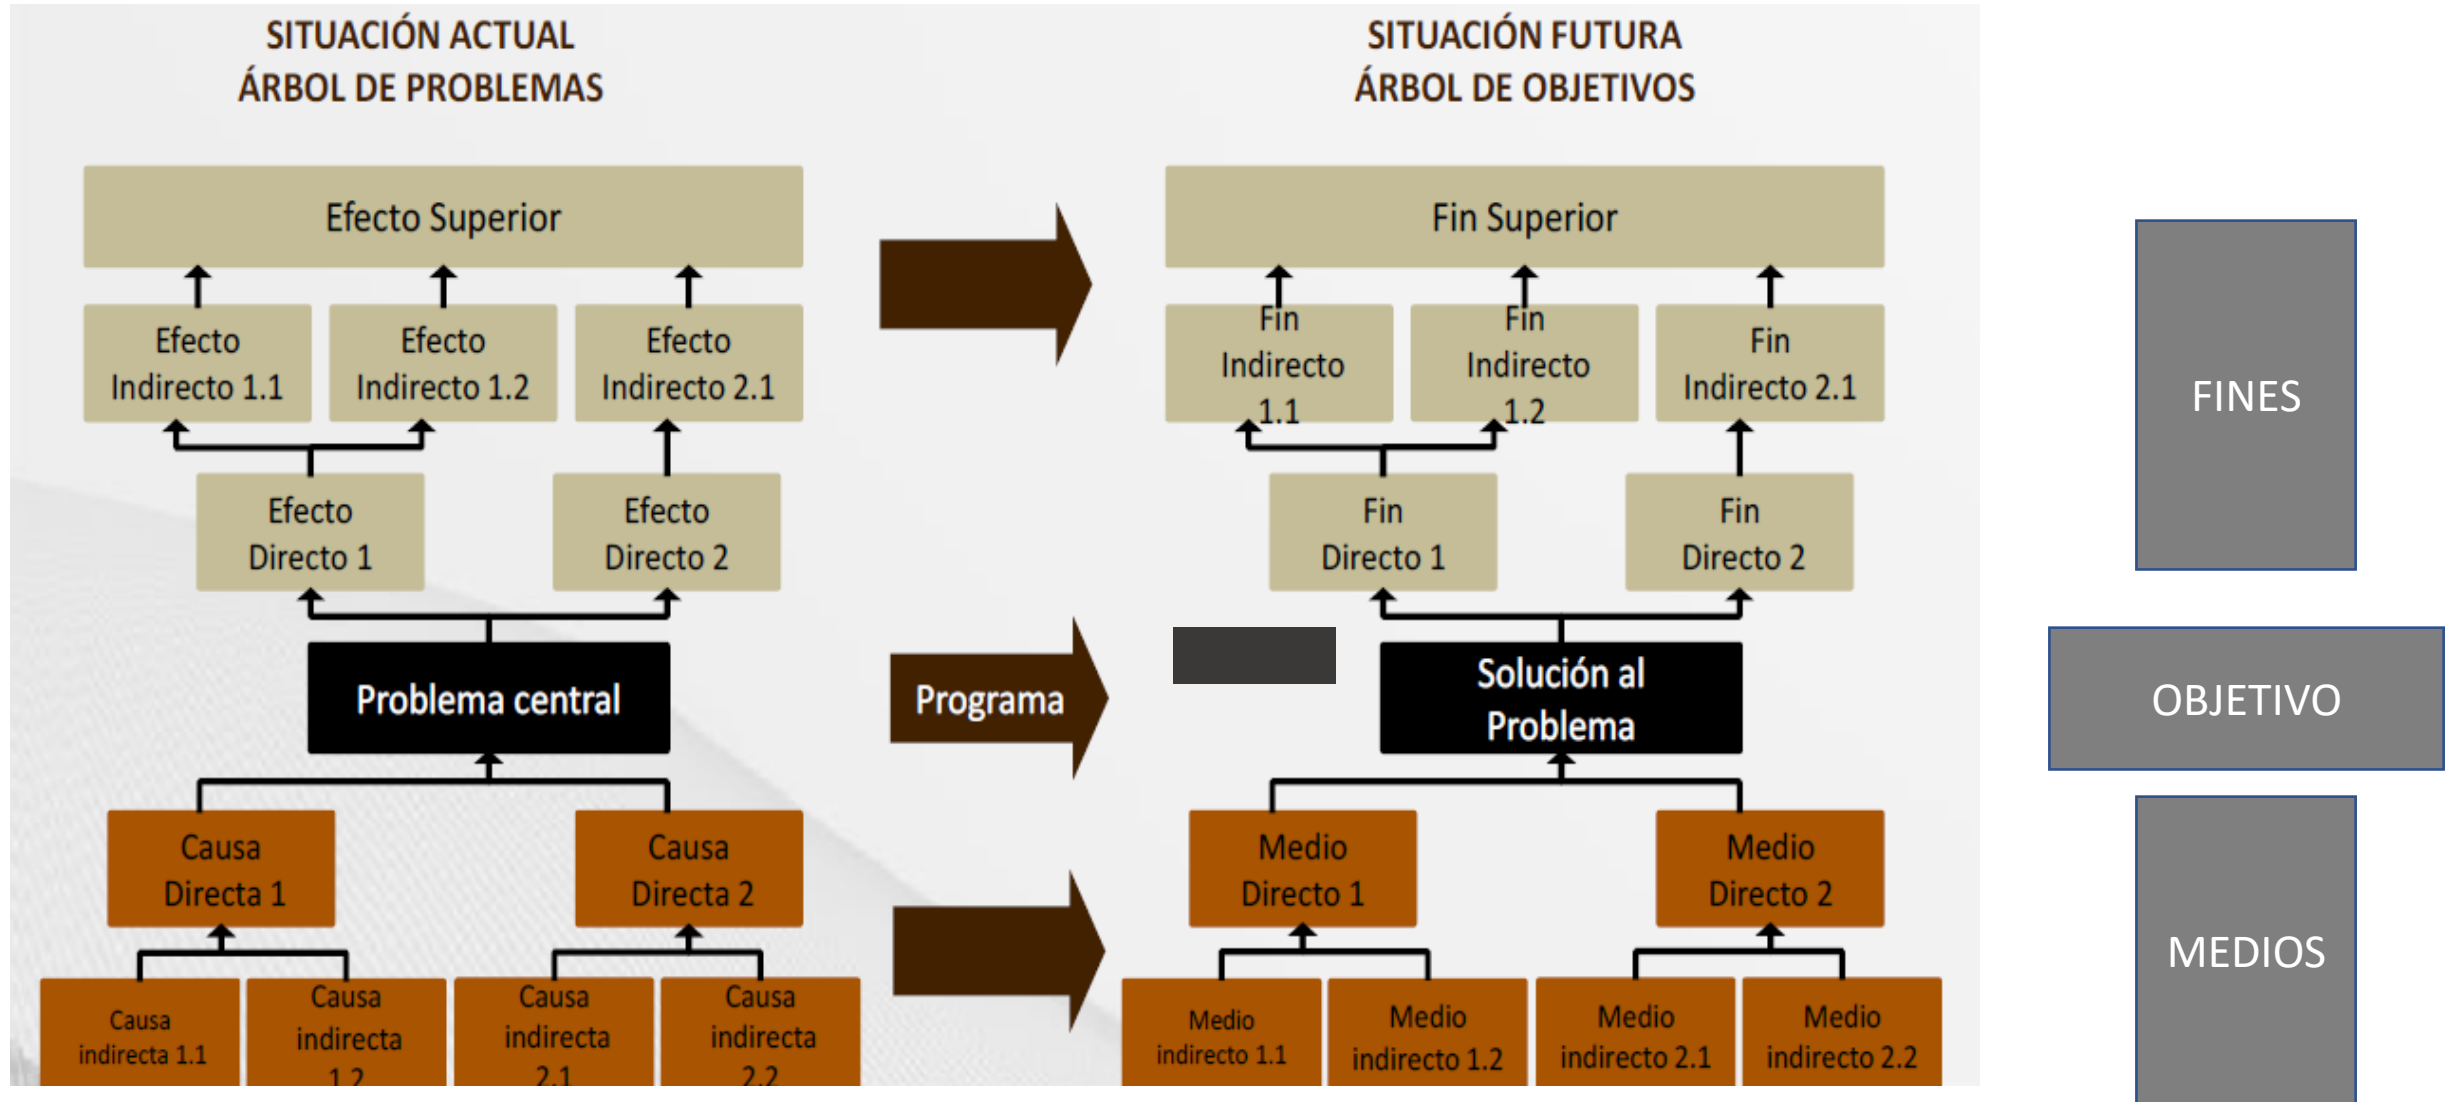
SITUACIÓN ACTUAL
ÁRBOL DE PROBLEMAS

Efecto Superior

Efecto Indirecto 1.1

Efecto Indirecto 1.2

Efecto Indirecto 2.1

Efecto Directo 1

Efecto Directo 2

Problema central

Causa Directa 1

Causa Directa 2

Causa indirecta 1.1

Causa indirecta 1.2

Causa indirecta 2.1

Causa indirecta 2.2

Programa

SITUACIÓN FUTURA
ÁRBOL DE OBJETIVOS

Fin Superior

Fin Indirecto 1.1

Fin Indirecto 1.2

Fin Indirecto 2.1

Fin Directo 1

Fin Directo 2

Solución al Problema

Medio Directo 1

Medio Directo 2

Medio indirecto 1.1

Medio indirecto 1.2

Medio indirecto 2.1

Medio indirecto 2.2

FINES

OBJETIVO

MEDIOS